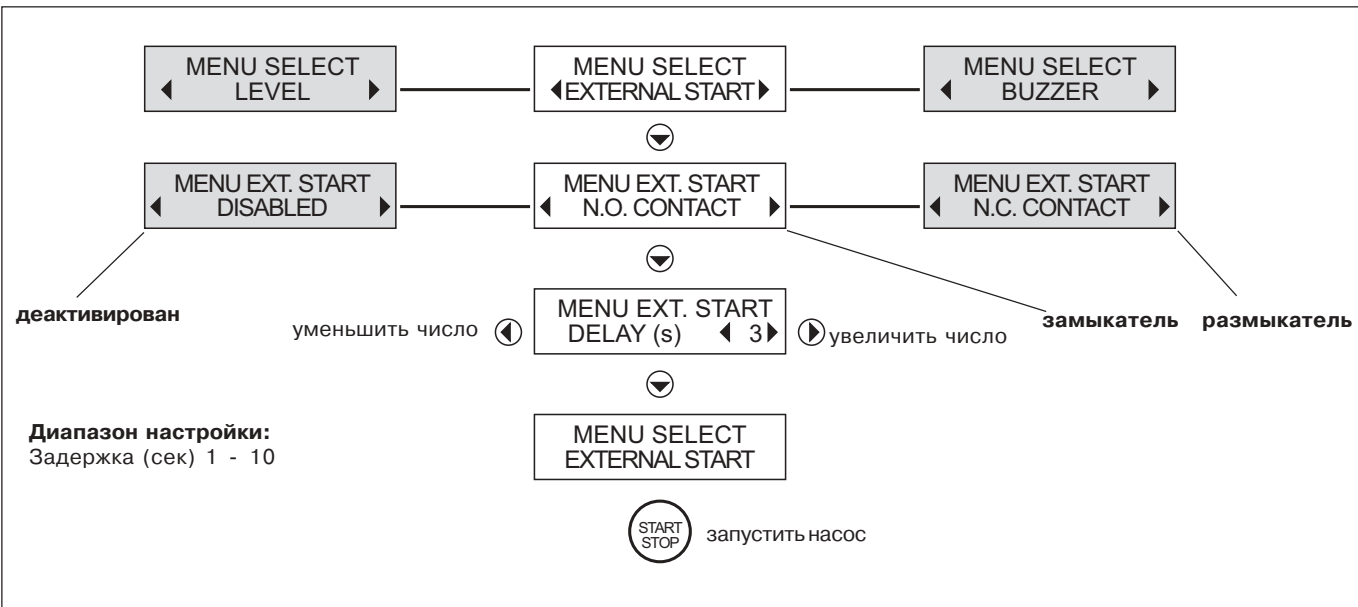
MENU SELECT
LEVEL

MENU SELECT
EXTERNAL START

MENU SELECT
BUZZER

MENU EXT. START
DISABLED

MENU EXT. START
N.O. CONTACT

MENU EXT. START
N.C. CONTACT

деактивирован

замыкатель

размыкатель

уменьшить число

MENU EXT. START
DELAY (s) 3

увеличить число

Диапазон настройки:
Задержка (сек) 1 - 10

MENU SELECT
EXTERNAL START

START
STOP

запустить насос